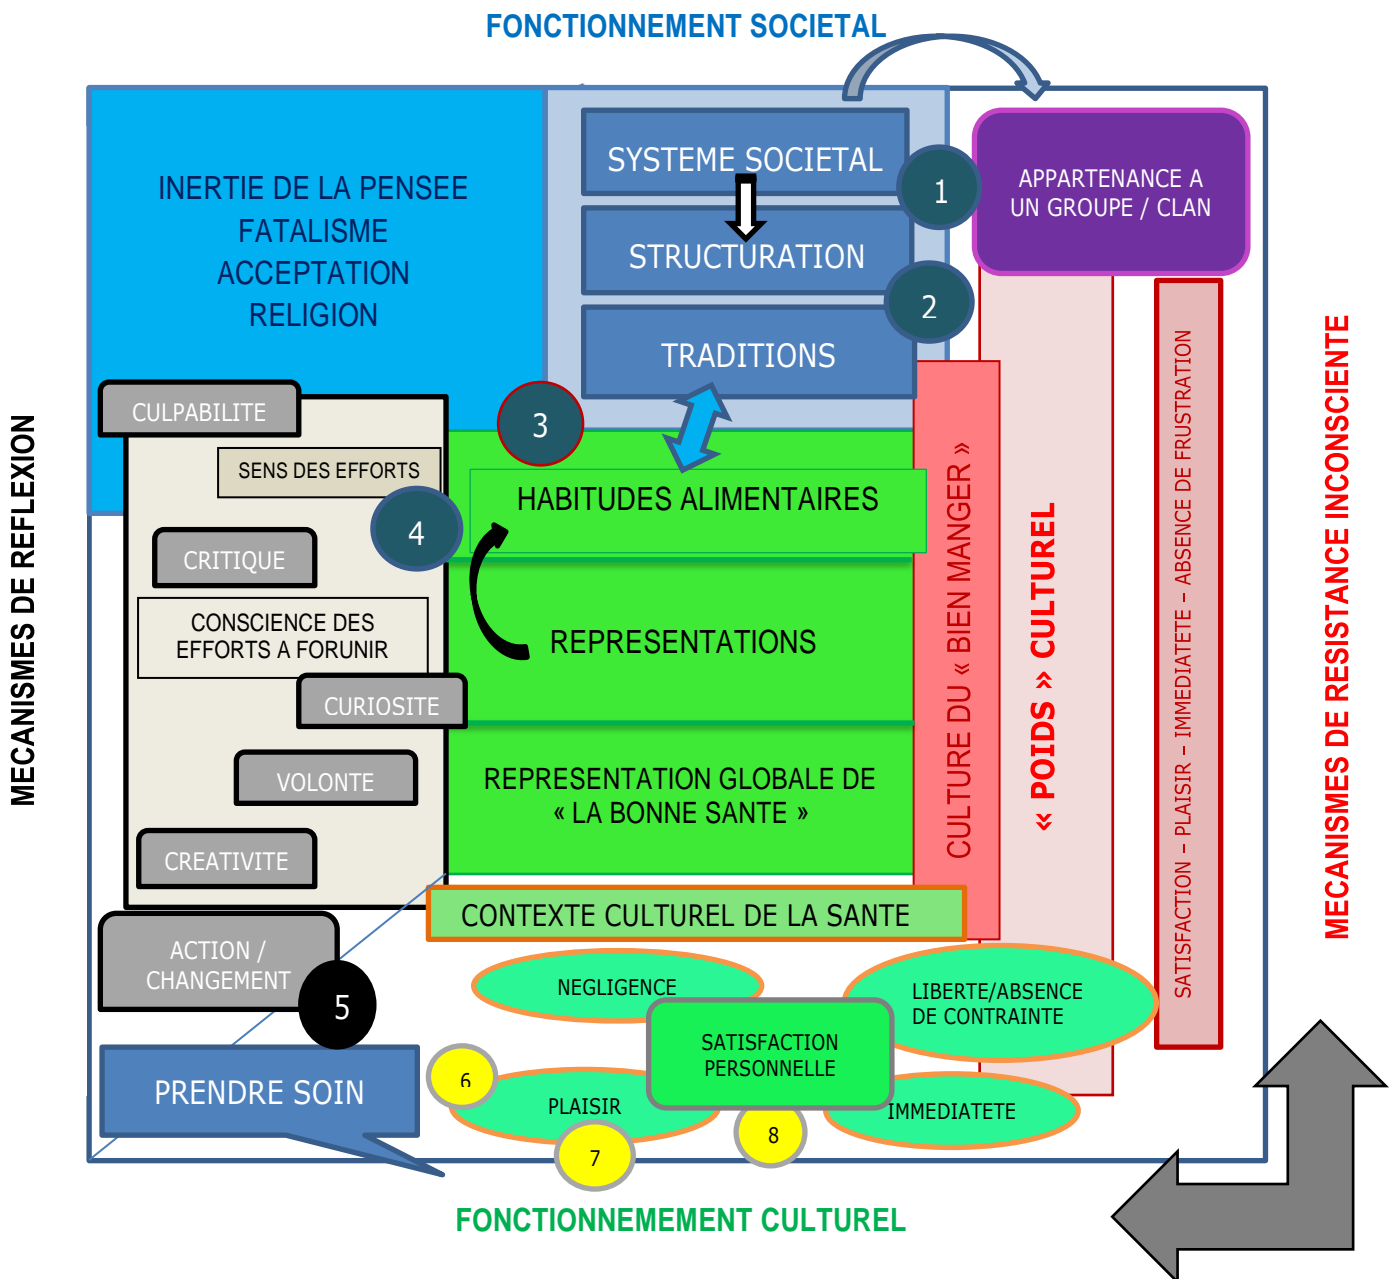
FONCTIONNEMENT SOCIETAL

INERTIE DE LA PENSEE
FATALISME
ACCEPTATION
RELIGION

SYSTEME SOCIETAL

STRUCTURATION

TRADITIONS

1

2

APPARTENANCE A UN GROUPE / CLAN

MECANISMES DE REFLEXION

CULPABILITE

SENS DES EFFORTS

3

4

HABITUDES ALIMENTAIRES

CRITIQUE

CONSCIENCE DES EFFORTS A FORUNIR

REPRESENTATIONS

CURIOSITE

VOLONTE

REPRESENTATION GLOBALE DE « LA BONNE SANTE »

CREATIVITE

CULTURE DU « BIEN MANGER »

« POIDS » CULTUREL

SATISFACTION – PLAISIR – IMMEDIATETE – ABSENCE DE FRUSTRATION

MECANISMES DE RESISTANCE INCONSCIENTE

CONTEXTE CULTUREL DE LA SANTE

ACTION / CHANGEMENT

5

NEGLIGENCE

LIBERTE/ABSENCE DE CONTRAINTE

SATISFACTION PERSONNELLE

PRENDRE SOIN

6

PLAISIR

7

8

IMMEDIATETE

FONCTIONNEMEMENT CULTUREL